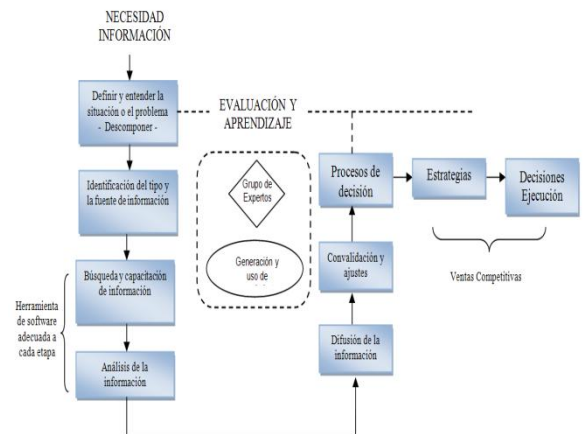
NECESIDAD
INFORMACIÓN

Definir y entender la situación o el problema
- Descomponer -

EVALUACIÓN Y
APRENDIZAJE

Identificación del tipo y la fuente de información

Grupo de Expertos

Generación y uso de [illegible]

Procesos de decisión

Estrategias

Decisiones Ejecución

Ventas Competitivas

Búsqueda y capacitación de información

Herramienta de software adecuada a cada etapa

Convalidación y ajustes

Análisis de la información

Difusión de la información